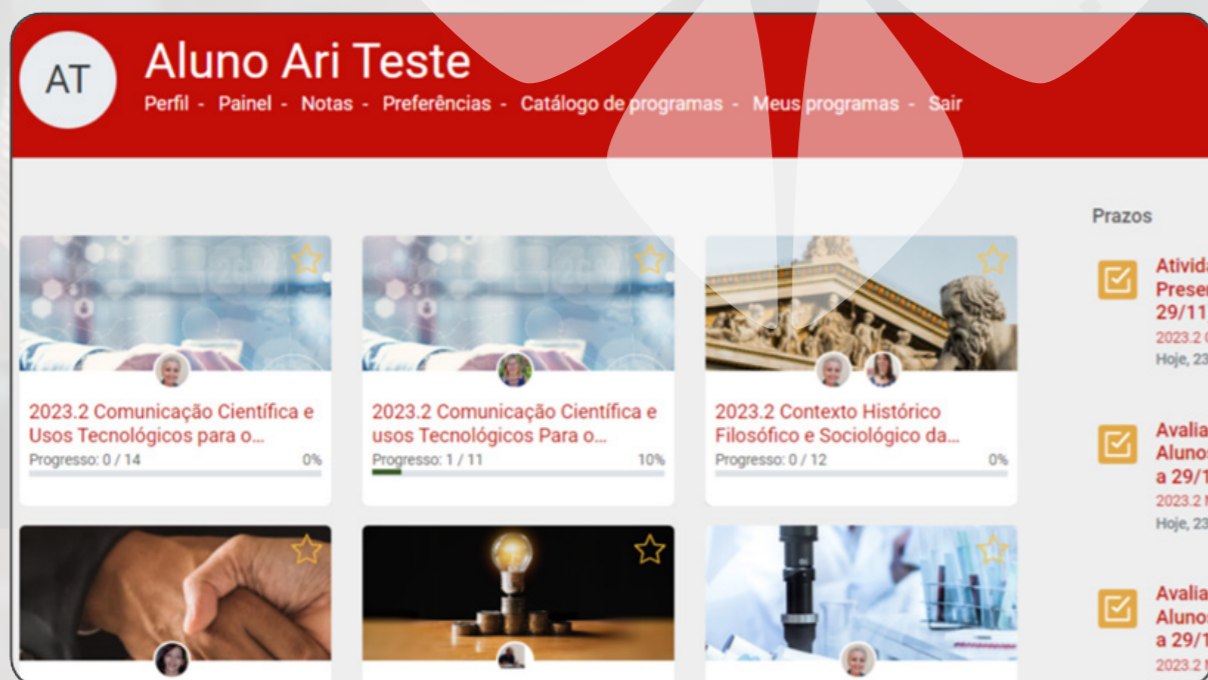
AT

Aluno Ari Teste

Perfil - Painel - Notas - Preferências - Catálogo de programas - Meus programas - Sair

2023.2 Comunicação Científica e Usos Tecnológicos para o...
Progresso: 0 / 14
0%

2023.2 Comunicação Científica e usos Tecnológicos Para o...
Progresso: 1 / 11
10%

2023.2 Contexto Histórico Filosófico e Sociológico da...
Progresso: 0 / 12
0%

Prazos

Ativida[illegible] Preser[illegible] 29/11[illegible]
2023.2 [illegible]
Hoje, 23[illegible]

Avalia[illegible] Alunos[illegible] a 29/1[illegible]
2023.2 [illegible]
Hoje, 23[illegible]

Avalia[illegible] Alunos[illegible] a 29/1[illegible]
2023.2 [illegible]